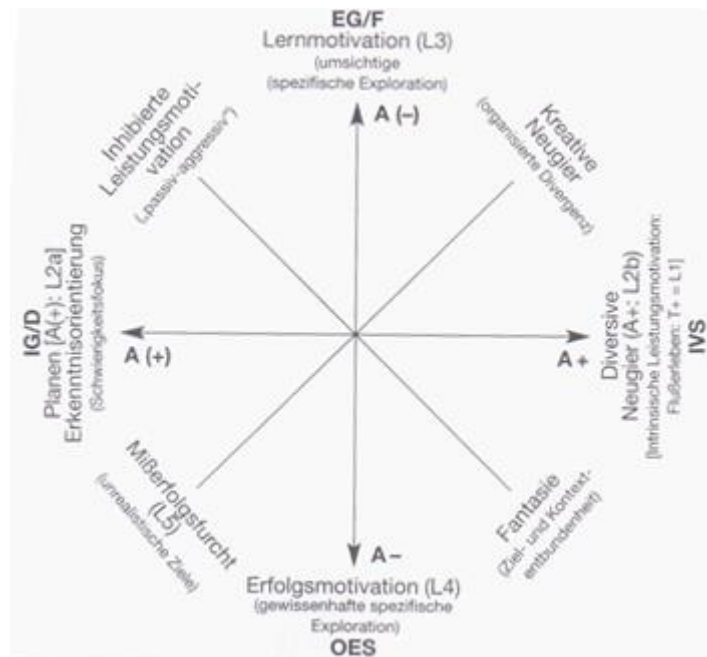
EG/F
Lernmotivation (L3)
(umsichtige (spezifische Exploration)

A (–)

Kreative Neugier
(organisierte Divergenz)

Inhibierte Leistungsmotivation
(„passiv-aggressiv")

IG/D
Planen [A(+): L2a]
Erkenntnisorientierung
(Schwierigkeitsfokus)

A (+)

A +

Diverse Neugier (A+: L2b)
[Intrinsische Leistungsmotivation: Flußerleben: T+ = L1]
IVS

Mißerfolgsfurcht (L5)
(unrealistische Ziele)

A –

Fantasie
(Ziel- und Kontextentbundenheit)

Erfolgsmotivation (L4)
(gewissenhafte spezifische Exploration)
OES